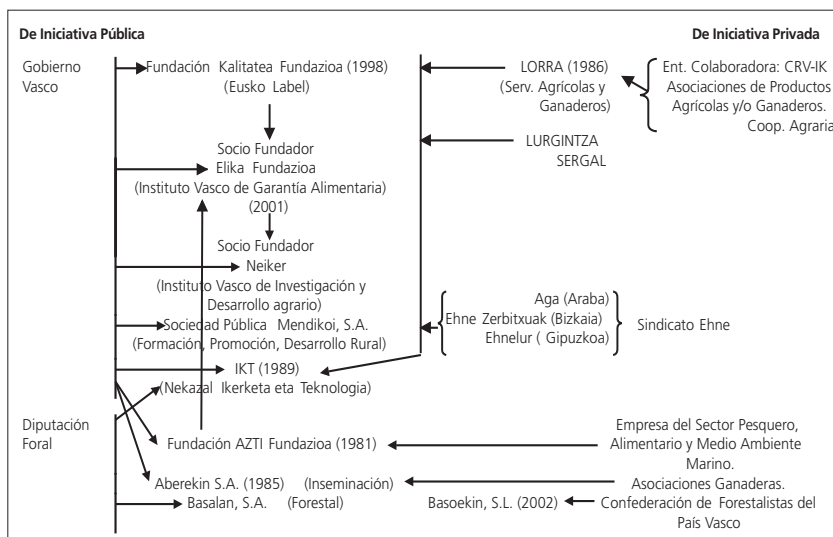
De Iniciativa Pública

De Iniciativa Privada

Gobierno Vasco

Fundación Kalitatea Fundazioa (1998) (Eusko Label)

LORRA (1986) (Serv. Agrícolas y Ganaderos)

Ent. Colaboradora: CRV-IK Asociaciones de Productos Agrícolas y/o Ganaderos. Coop. Agraria

Socio Fundador Elika Fundazioa (Instituto Vasco de Garantía Alimentaria) (2001)

LURGINTZA SERGAL

Socio Fundador Neiker (Instituto Vasco de Investigación y Desarrollo agrario)

Aga (Araba) Ehne Zerbitxuak (Bizkaia) Ehnelur ( Gipuzkoa)

Sindicato Ehne

Sociedad Pública Mendikoi, S.A. (Formación, Promoción, Desarrollo Rural)

IKT (1989) (Nekazal Ikerketa eta Teknologia)

Diputación Foral

Fundación AZTI Fundazioa (1981)

Empresa del Sector Pesquero, Alimentario y Medio Ambiente Marino.

Aberekin S.A. (1985) (Inseminación)

Asociaciones Ganaderas.

Basalan, S.A. (Forestal)

Basoekin, S.L. (2002)

Confederación de Forestalistas del País Vasco